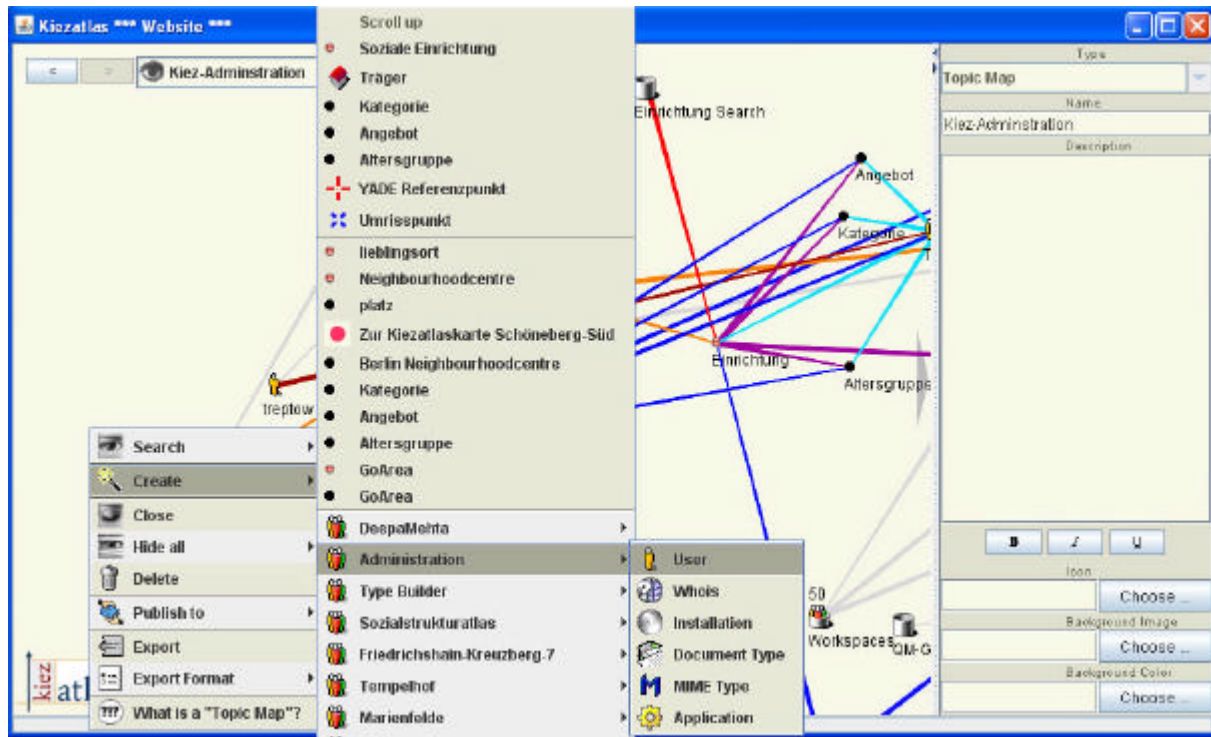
Kiezatlas *** Website ***

< > Kiez-Administration

Scroll up
Soziale Einrichtung
Träger
Kategorie
Angebot
Altersgruppe
YADE Referenzpunkt
Umrisspunkt
lieblingsort
Neighbourhoodcentre
platz
Zur Kiezatlaskarte Schöneberg-Süd
Berlin Neighbourhoodcentre
Kategorie
Angebot
Altersgruppe
GoArea
GoArea
DespaMehta
Administration
Type Builder
Sozialstrukturatlas
Friedrichshain-Kreuzberg-7
Tempelhof
Marienfelde

User
Whois
Installation
Document Type
MIME Type
Application

Search
Create
Close
Hide all
Delete
Publish to
Export
Export Format
What is a "Topic Map"?

Einrichtung Search
Angebot
Kategorie
Einrichtung
Altersgruppe
treptow
Workspaces
QM-G
50

kiez atl

Type
Topic Map
Name
Kiez-Administration
Description
B I U
Icon
Choose ...
Background Image
Choose ...
Background Color
Choose ...